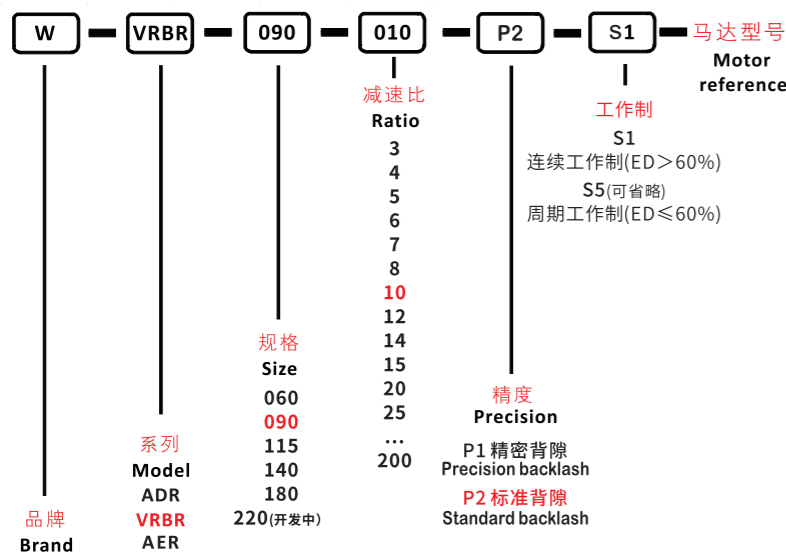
W VRBR 090 010 P2 S1 马达型号
Motor reference

减速比
Ratio
3
4
5
6
7
8
10
12
14
15
20
25
...
200

工作制
S1
连续工作制(ED>60%)
S5(可省略)
周期工作制(ED≤60%)

规格
Size
060
090
115
140
180
220(开发中)

精度
Precision
P1 精密背隙
Precision backlash
P2 标准背隙
Standard backlash

系列
Model
ADR
VRBR
AER

品牌
Brand